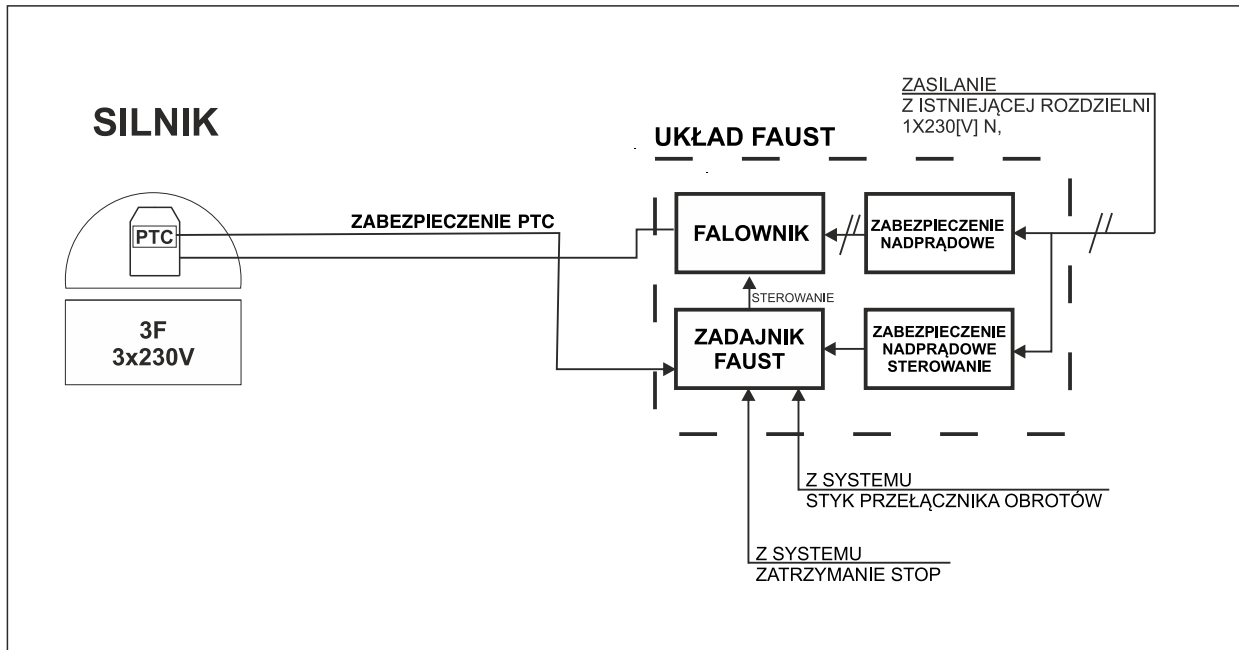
SILNIK

PTC

3F
3x230V

ZABEZPIECZENIE PTC

UKŁAD FAUST

ZASILANIE
Z ISTNIEJĄCEJ ROZDZIELNI
1X230[V] N,

FALOWNIK

ZABEZPIECZENIE NADPRĄDOWE

STEROWANIE

ZADAJNIK FAUST

ZABEZPIECZENIE NADPRĄDOWE STEROWANIE

Z SYSTEMU
STYK PRZEŁĄCZNIKA OBROTÓW

Z SYSTEMU
ZATRZYMANIE STOP